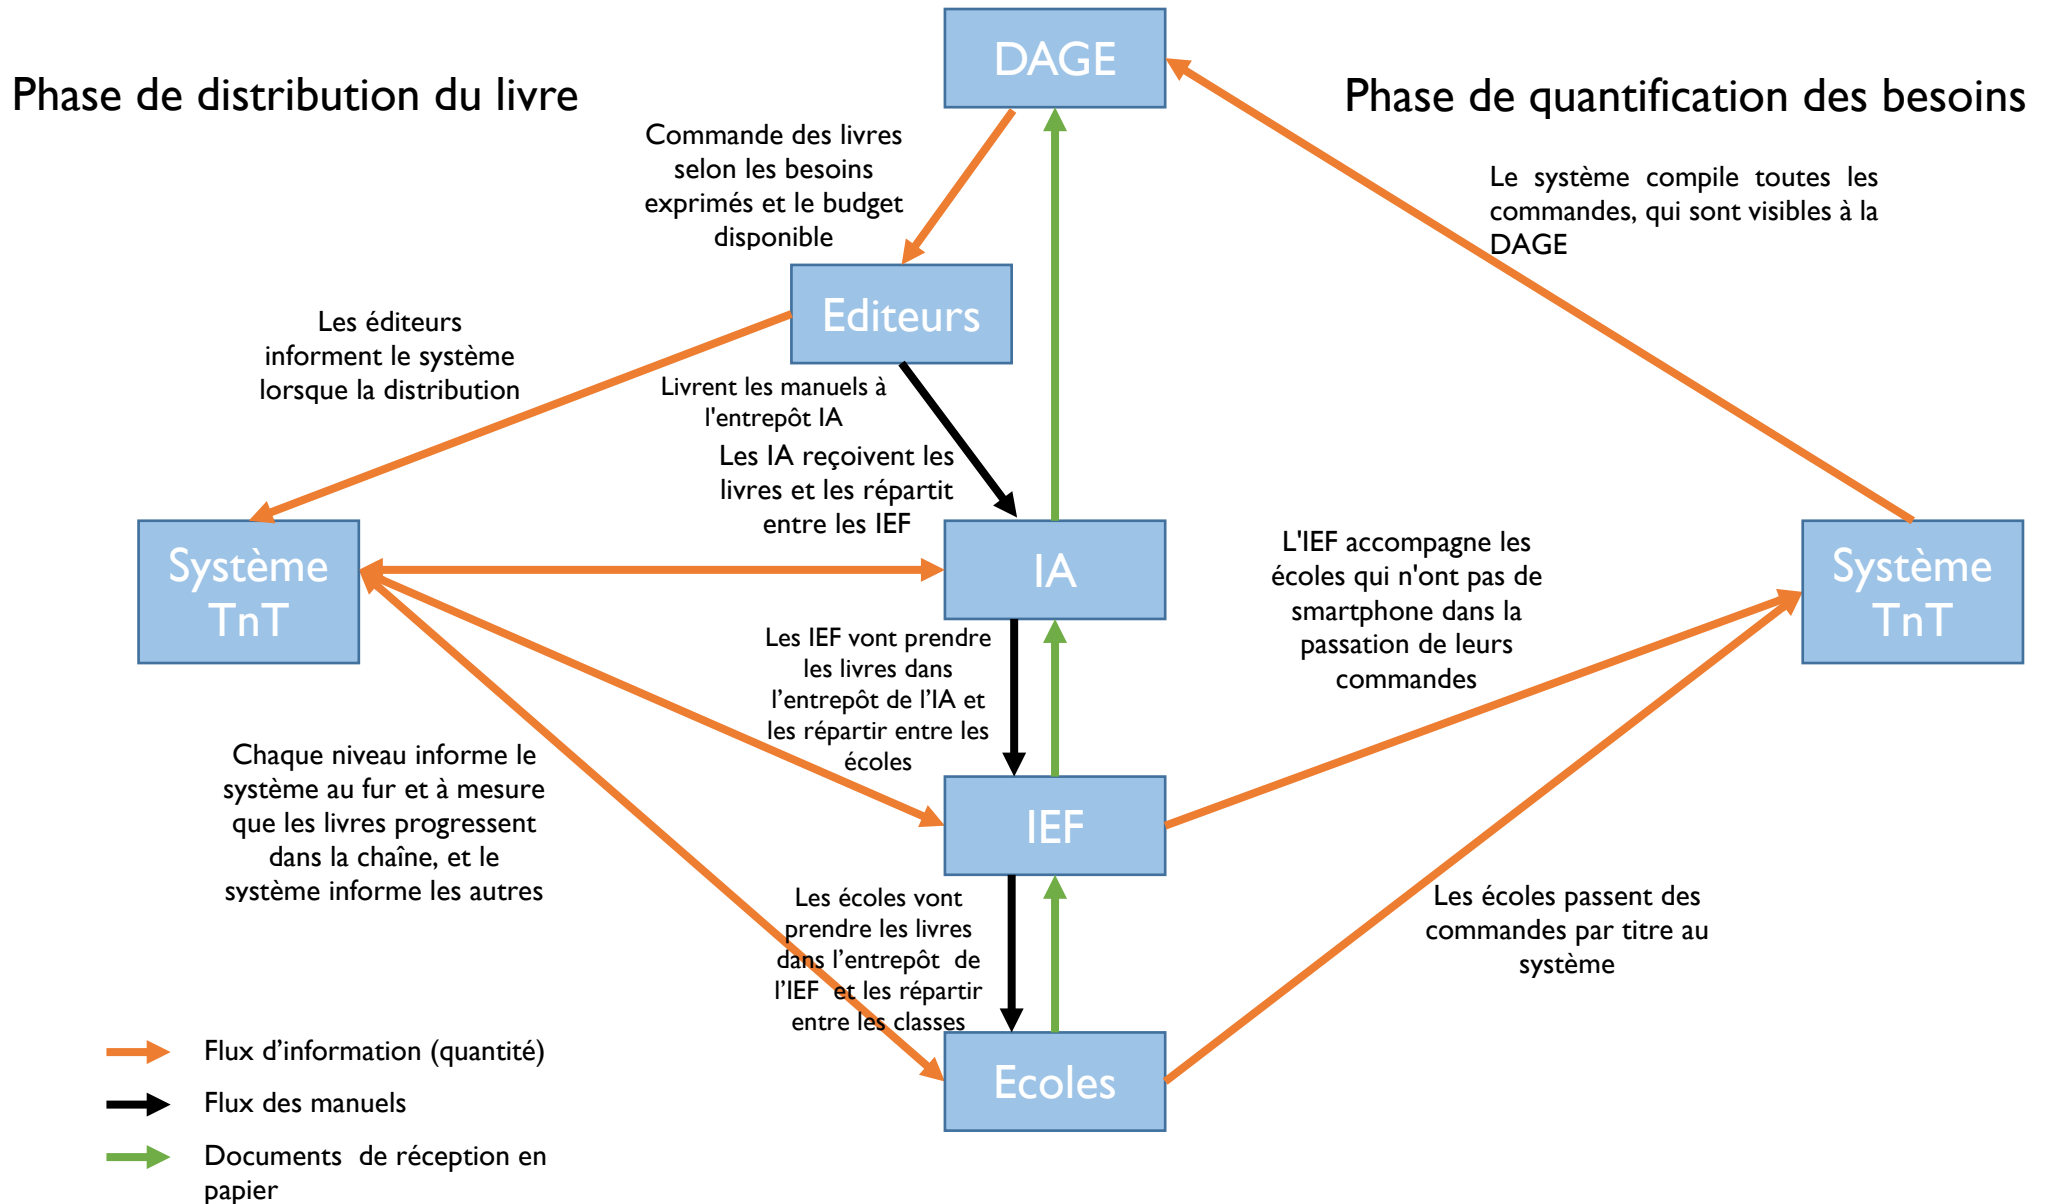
Phase de distribution du livre

DAGE

Phase de quantification des besoins

Commande des livres selon les besoins exprimés et le budget disponible

Le système compile toutes les commandes, qui sont visibles à la DAGE

Editeurs

Les éditeurs informent le système lorsque la distribution

Livrent les manuels à l'entrepôt IA

Les IA reçoivent les livres et les répartit entre les IEF

Système TnT

IA

L'IEF accompagne les écoles qui n'ont pas de smartphone dans la passation de leurs commandes

Système TnT

Les IEF vont prendre les livres dans l'entrepôt de l'IA et les répartir entre les écoles

Chaque niveau informe le système au fur et à mesure que les livres progressent dans la chaîne, et le système informe les autres

IEF

Les écoles vont prendre les livres dans l'entrepôt de l'IEF et les répartir entre les classes

Les écoles passent des commandes par titre au système

Ecoles

Flux d'information (quantité)

Flux des manuels

Documents de réception en papier